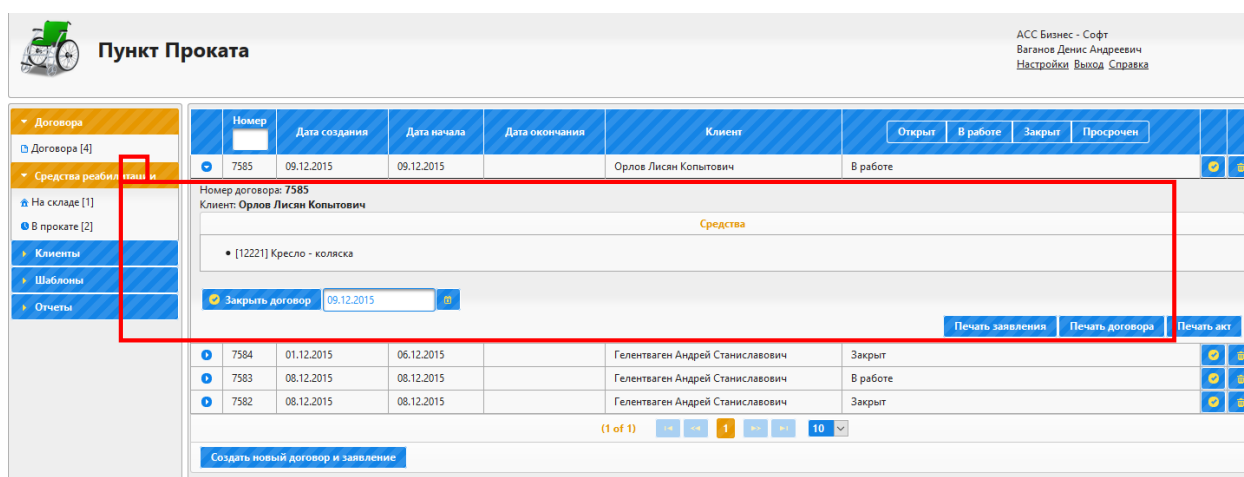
Пункт Проката

АСС Бизнес - Софт
Ваганов Денис Андреевич
Настройки Выход Справка

Договора
Договора [4]
Средства реабил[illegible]и
На складе [1]
В прокате [2]
Клиенты
Шаблоны
Отчеты

| | Номер | Дата создания | Дата начала | Дата окончания | Клиент | Открыт В работе Закрыт Просрочен |
|---|---|---|---|---|---|---|
| | 7585 | 09.12.2015 | 09.12.2015 | | Орлов Лисян Копытович | В работе |

Номер договора: 7585
Клиент: Орлов Лисян Копытович

Средства

• [12221] Кресло - коляска

Закрыть договор 09.12.2015

Печать заявления Печать договора Печать акт

| | Номер | Дата создания | Дата начала | Дата окончания | Клиент | |
|---|---|---|---|---|---|---|
| | 7584 | 01.12.2015 | 06.12.2015 | | Гелентваген Андрей Станиславович | Закрыт |
| | 7583 | 08.12.2015 | 08.12.2015 | | Гелентваген Андрей Станиславович | В работе |
| | 7582 | 08.12.2015 | 08.12.2015 | | Гелентваген Андрей Станиславович | Закрыт |

(1 of 1) 1 10

Создать новый договор и заявление